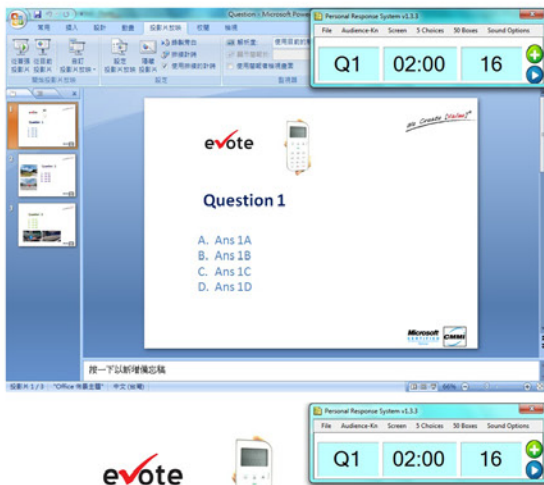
Question 1 - Microsoft PowerPoint

常用 插入 設計 動畫 投影片放映 校閱 檢視

Personal Response System v1.3.3

File Audience-Kn Screen 5 Choices 50 Boxes Sound Options

Q1 02:00 16

evote

go Create [value]

Question 1

A. Ans 1A
B. Ans 1B
C. Ans 1C
D. Ans 1D

Microsoft CERTIFIED

CMMI

按一下以新增備忘稿

投影片 1 / 3 "Office 佈景主題" 中文 (台灣)

Personal Response System v1.3.3

File Audience-Kn Screen 5 Choices 50 Boxes Sound Options

Q1 02:00 16

evote